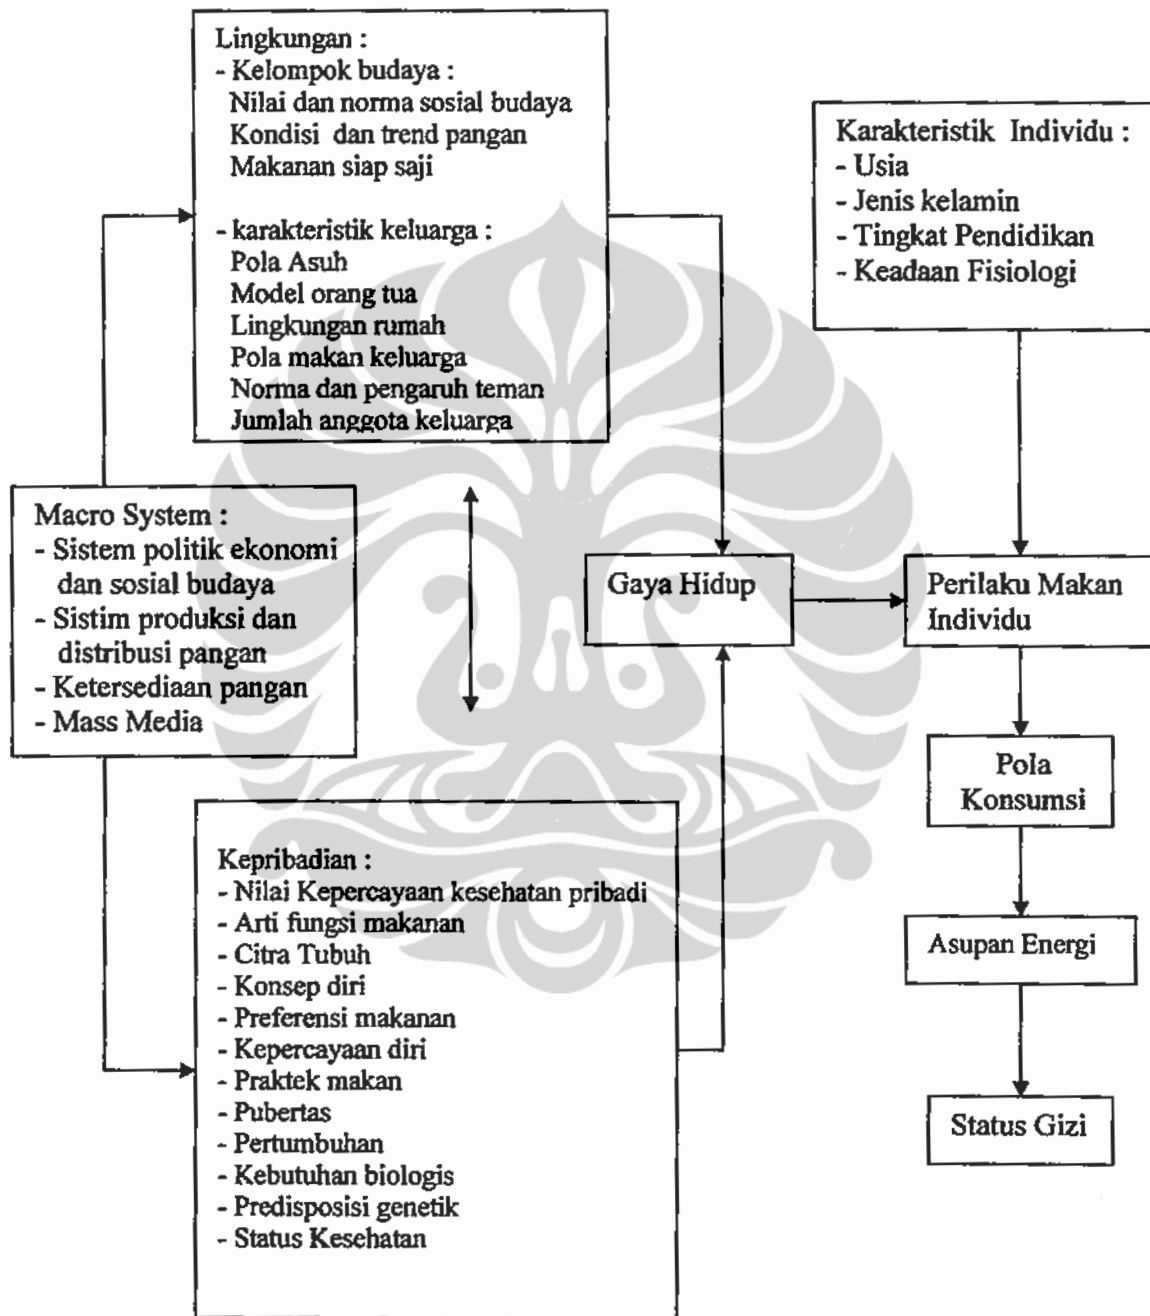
Lingkungan :
- Kelompok budaya :
Nilai dan norma sosial budaya
Kondisi dan trend pangan
Makanan siap saji

- karakteristik keluarga :
Pola Asuh
Model orang tua
Lingkungan rumah
Pola makan keluarga
Norma dan pengaruh teman
Jumlah anggota keluarga

Karakteristik Individu :
- Usia
- Jenis kelamin
- Tingkat Pendidikan
- Keadaan Fisiologi

Macro System :
- Sistem politik ekonomi dan sosial budaya
- Sistim produksi dan distribusi pangan
- Ketersediaan pangan
- Mass Media

Gaya Hidup

Perilaku Makan Individu

Pola Konsumsi

Asupan Energi

Status Gizi

Kepribadian :
- Nilai Kepercayaan kesehatan pribadi
- Arti fungsi makanan
- Citra Tubuh
- Konsep diri
- Preferensi makanan
- Kepercayaan diri
- Praktek makan
- Pubertas
- Pertumbuhan
- Kebutuhan biologis
- Predisposisi genetik
- Status Kesehatan